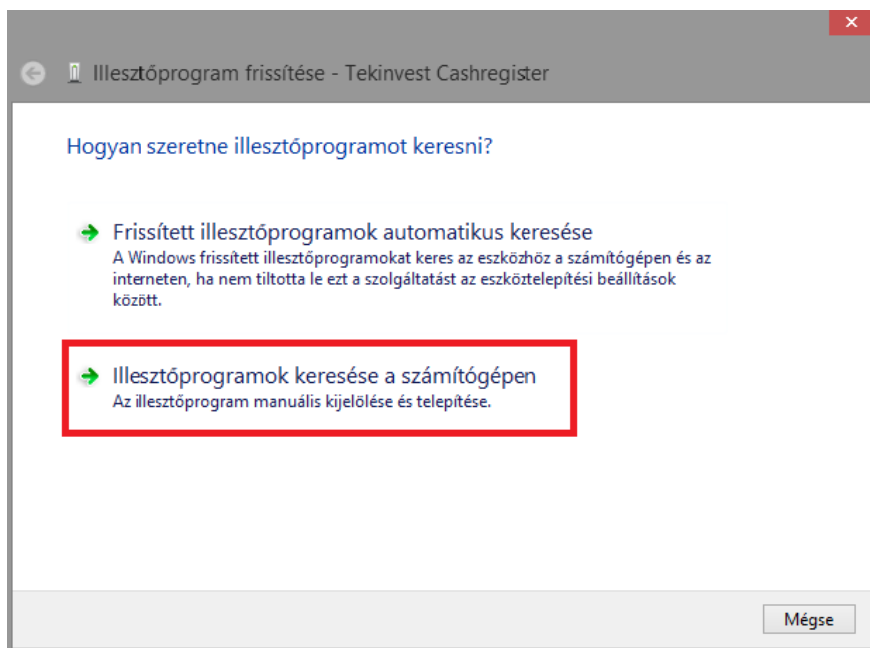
Illesztőprogram frissítése - Tekinvest Cashregister

Hogyan szeretne illesztőprogramot keresni?

Frissített illesztőprogramok automatikus keresése
A Windows frissített illesztőprogramokat keres az eszközhöz a számítógépen és az interneten, ha nem tiltotta le ezt a szolgáltatást az eszköztelepítési beállítások között.

Illesztőprogramok keresése a számítógépen
Az illesztőprogram manuális kijelölése és telepítése.

Mégse